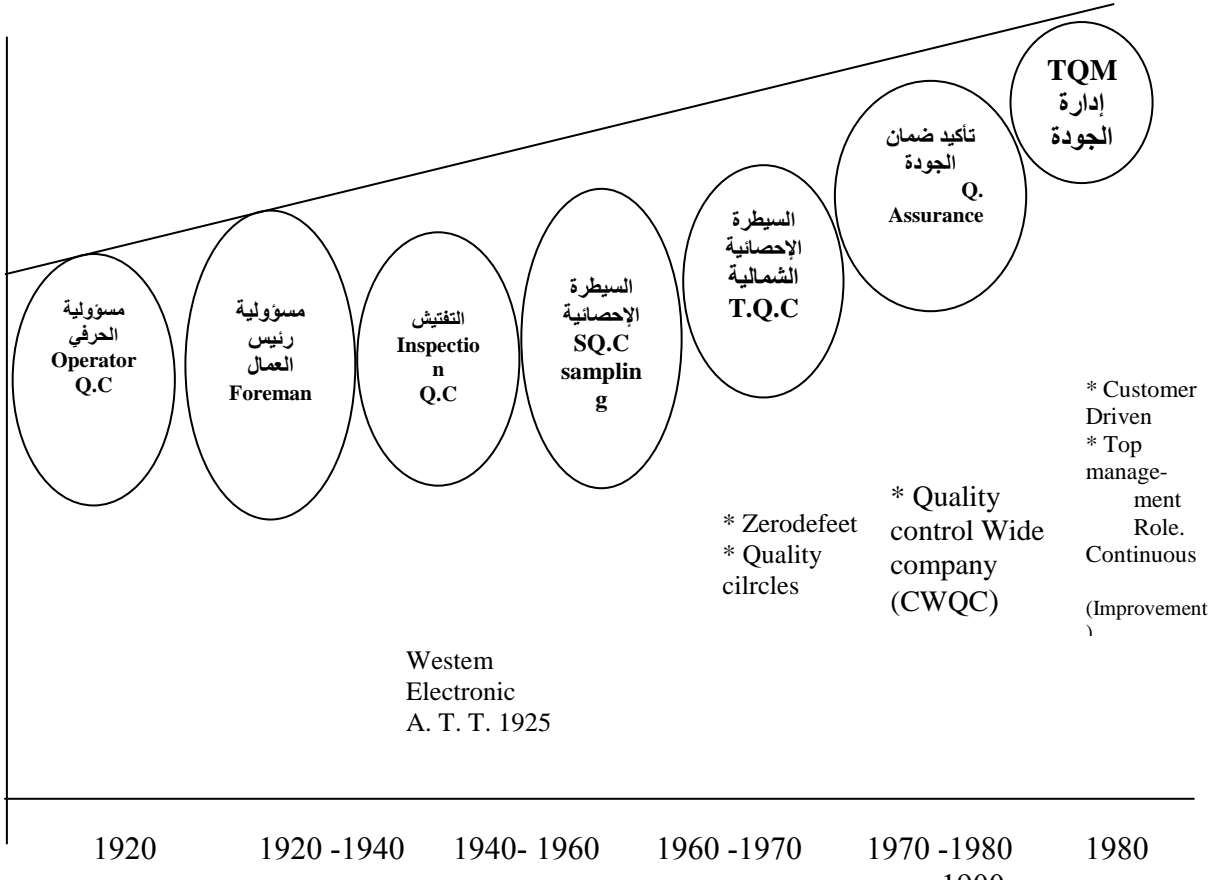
TQM
إدارة
الجودة

تأكيد ضمان
الجودة
Q.
Assurance

السيطرة
الإحصائية
الشمالية
T.Q.C

السيطرة
الإحصائية
SQ.C
samplin
g

التفتيش
Inspectio
n
Q.C

مسؤولية
رئيس
العمال
Foreman

مسؤولية
الحرفي
Operator
Q.C

* Customer Driven
* Top management Role.
Continuous
(Improvement
)

* Quality control Wide company (CWQC)

* Zerodefeet
* Quality cilrcles

Westem Electronic A. T. T. 1925

1920
1920 -1940
1940- 1960
1960 -1970
1970 -1980
1980